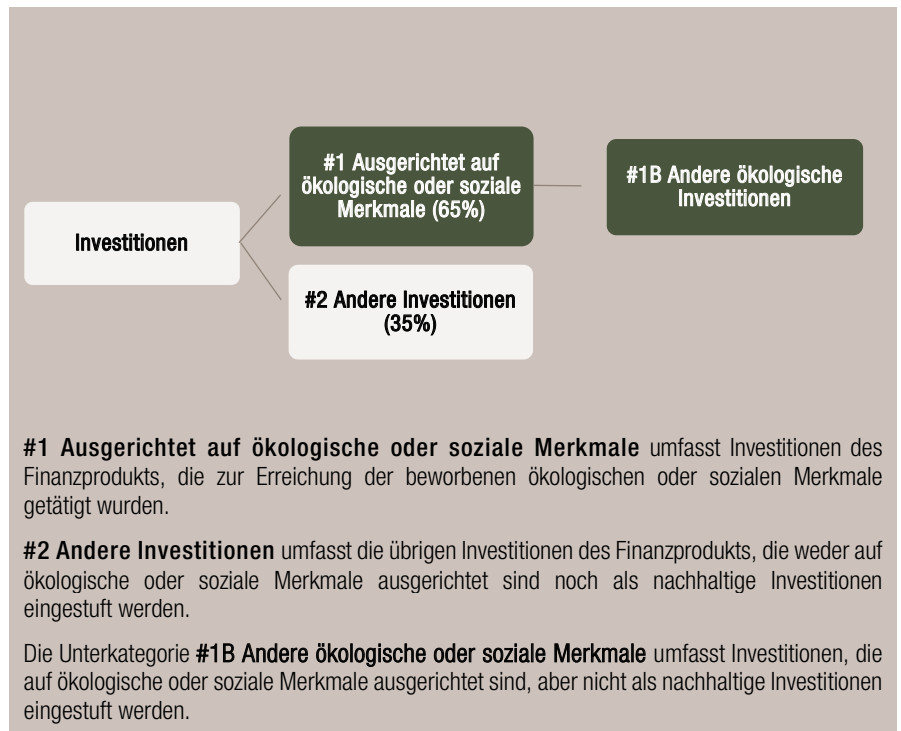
Investitionen

#1 Ausgerichtet auf ökologische oder soziale Merkmale (65%)

#1B Andere ökologische Investitionen

#2 Andere Investitionen (35%)

#1 Ausgerichtet auf ökologische oder soziale Merkmale umfasst Investitionen des Finanzprodukts, die zur Erreichung der beworbenen ökologischen oder sozialen Merkmale getätigt wurden.

#2 Andere Investitionen umfasst die übrigen Investitionen des Finanzprodukts, die weder auf ökologische oder soziale Merkmale ausgerichtet sind noch als nachhaltige Investitionen eingestuft werden.

Die Unterkategorie #1B Andere ökologische oder soziale Merkmale umfasst Investitionen, die auf ökologische oder soziale Merkmale ausgerichtet sind, aber nicht als nachhaltige Investitionen eingestuft werden.